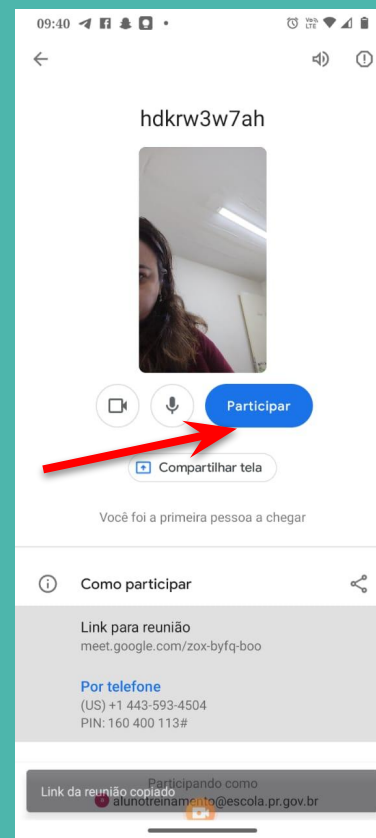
09:40

hdkrw3w7ah

Participar

Compartilhar tela

Você foi a primeira pessoa a chegar

Como participar

Link para reunião
meet.google.com/zox-byfq-boo

Por telefone
(US) +1 443-593-4504
PIN: 160 400 113#

Participando como
alunotreinamento@escola.pr.gov.br

Link da reunião copiado